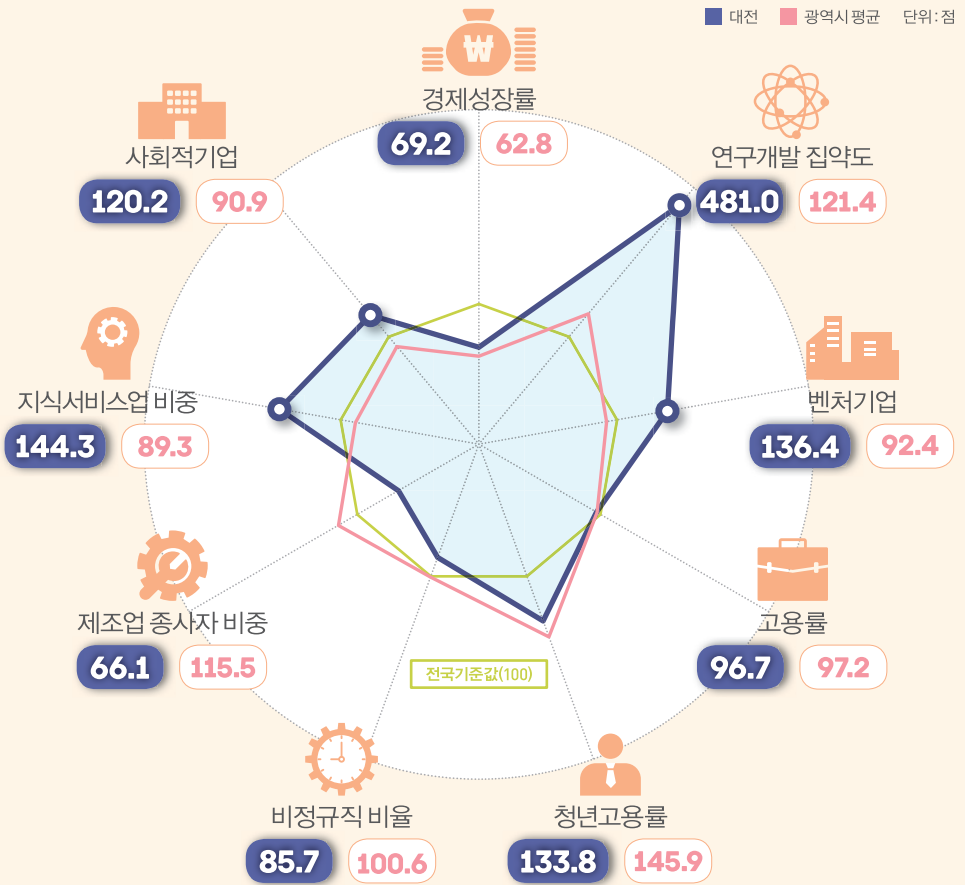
대전 광역시 평균 단위: 점

₩

경제성장률
69.2 62.8

연구개발 집약도
481.0 121.4

사회적기업
120.2 90.9

벤처기업
136.4 92.4

지식서비스업 비중
144.3 89.3

고용률
96.7 97.2

제조업 종사자 비중
66.1 115.5

전국기준값(100)

비정규직 비율
85.7 100.6

청년고용률
133.8 145.9